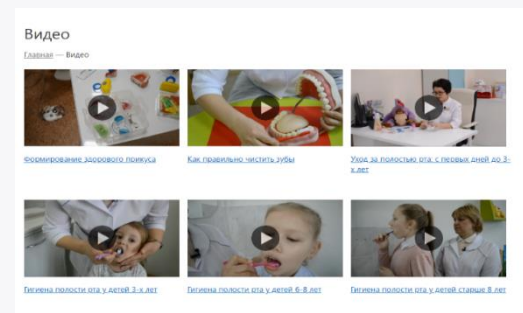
Видео

Главная — Видео

Формирование здорового прикуса

Как правильно чистить зубы

Уход за полостью рта с первых дней до 3-х лет

Гигиена полости рта у детей 3-х лет

Гигиена полости рта у детей 6-8 лет

Гигиена полости рта у детей старше 8 лет